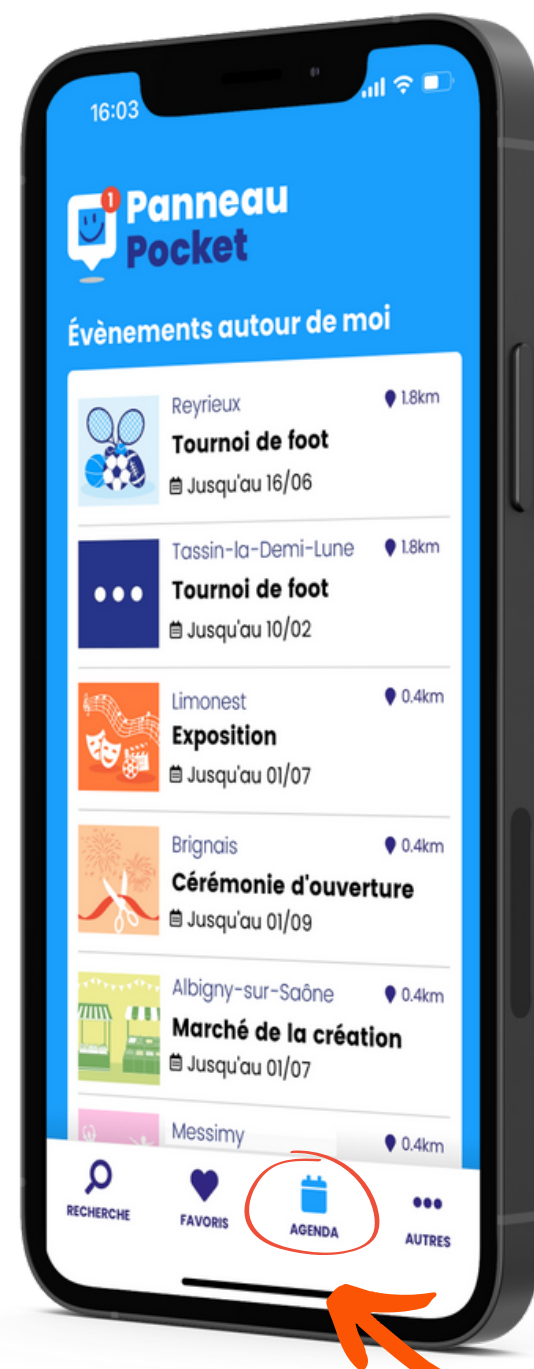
16:03

1 Panneau Pocket

Évènements autour de moi

Reyrieux
1.8km
Tournoi de foot
Jusqu'au 16/06

Tassin-la-Demi-Lune
1.8km
Tournoi de foot
Jusqu'au 10/02

Limonest
0.4km
Exposition
Jusqu'au 01/07

Brignais
0.4km
Cérémonie d'ouverture
Jusqu'au 01/09

Albigny-sur-Saône
0.4km
Marché de la création
Jusqu'au 01/07

Messimy
0.4km

RECHERCHE
FAVORIS
AGENDA
AUTRES